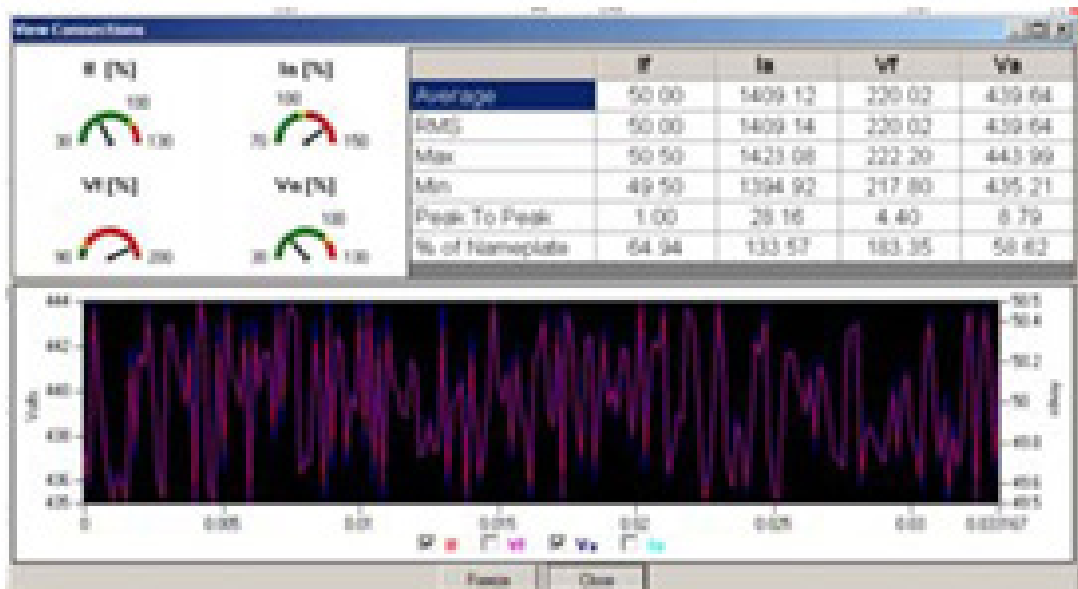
View Connections

If [%]
100
30 130

Ia [%]
100
75 150

Vf [%]
90 200

Va [%]
100
30 130

| | If | Ia | Vf | Va |
|---|---|---|---|---|
| Average | 50.00 | 1409.12 | 220.02 | 439.64 |
| RMS | 50.00 | 1409.14 | 220.02 | 439.64 |
| Max | 50.50 | 1423.08 | 222.20 | 443.99 |
| Min | 49.50 | 1394.92 | 217.80 | 435.21 |
| Peak To Peak | 1.00 | 28.16 | 4.40 | 8.79 |
| % of Nameplate | 64.94 | 133.57 | 183.35 | 58.62 |

444
442
440
438
436
435
Volts

50.5
50.4
50.2
50
49.8
49.6
49.5
Amps

0 0.005 0.01 0.015 0.02 0.025 0.03 0.03167

If Vf Va Ia

Freeze Close